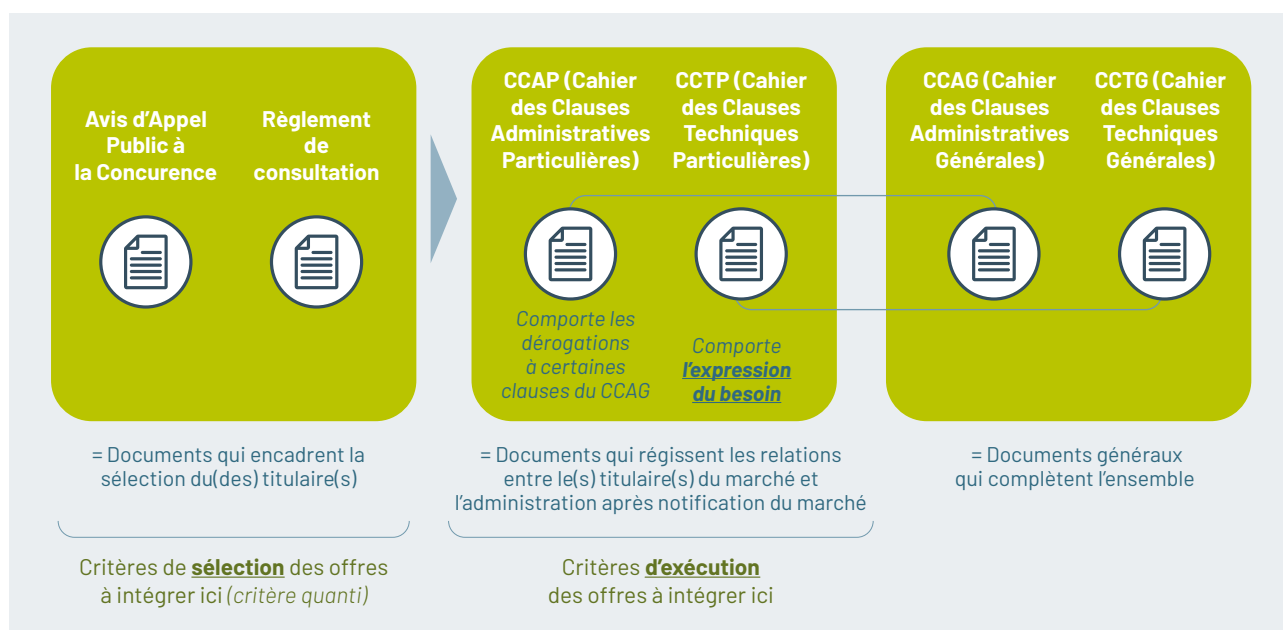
Avis d'Appel Public à la Concurence

Règlement de consultation

CCAP (Cahier des Clauses Administratives Particulières)

CCTP (Cahier des Clauses Techniques Particulières)

CCAG (Cahier des Clauses Administratives Générales)

CCTG (Cahier des Clauses Techniques Générales)

Comporte les dérogations à certaines clauses du CCAG

Comporte l'expression du besoin

= Documents qui encadrent la sélection du(des) titulaire(s)

= Documents qui régissent les relations entre le(s) titulaire(s) du marché et l'administration après notification du marché

= Documents généraux qui complètent l'ensemble

Critères de sélection des offres à intégrer ici (critère quanti)

Critères d'exécution des offres à intégrer ici